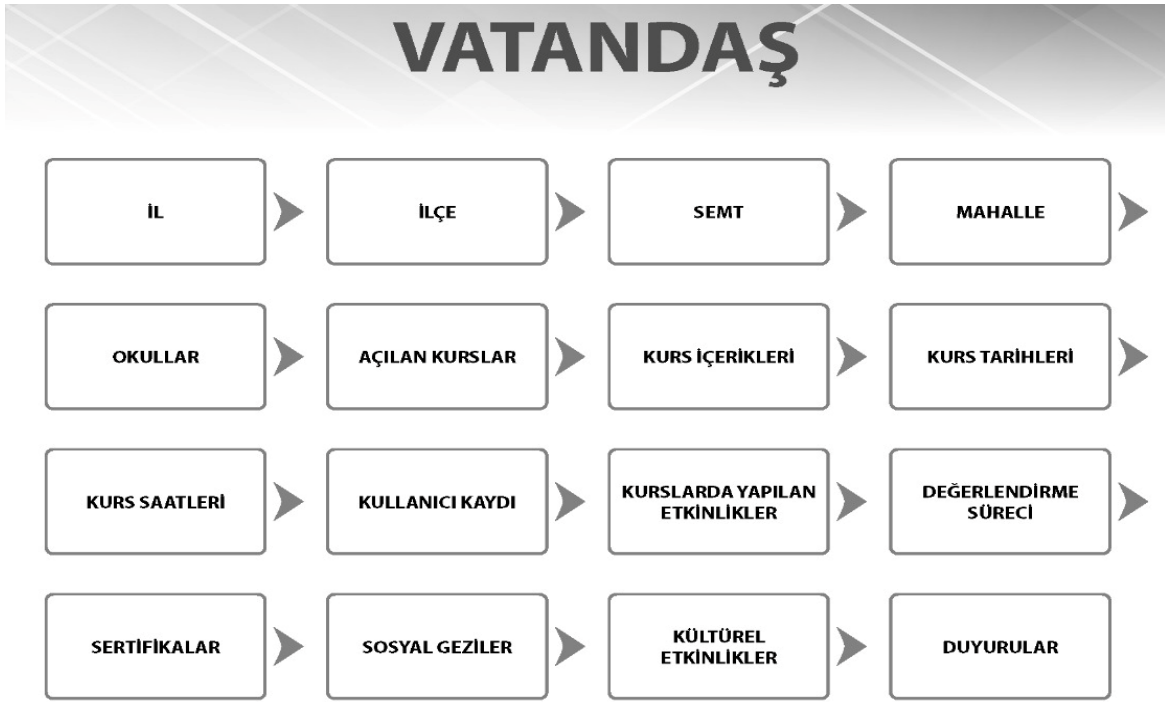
VATANDAŞ

İL

İLÇE

SEMT

MAHALLE

OKULLAR

AÇILAN KURSLAR

KURS İÇERİKLERİ

KURS TARİHLERİ

KURS SAATLERİ

KULLANICI KAYDI

KURSLARDA YAPILAN ETKİNLİKLER

DEĞERLENDİRME SÜRECİ

SERTİFİKALAR

SOSYAL GEZİLER

KÜLTÜREL ETKİNLİKLER

DUYURULAR